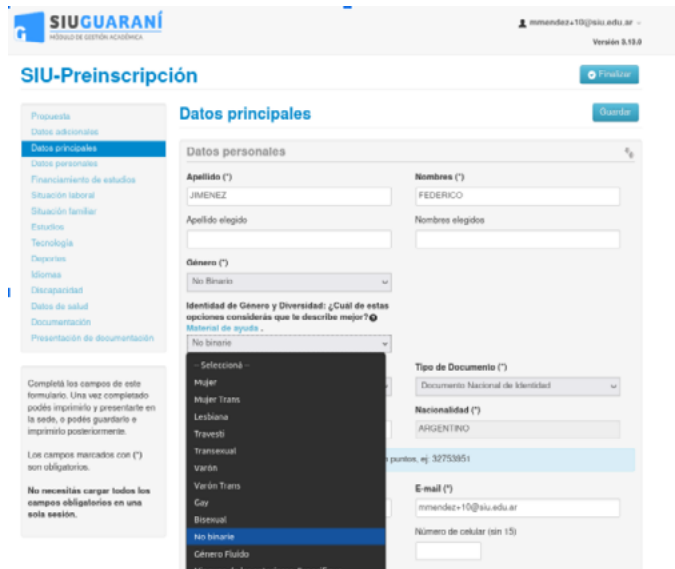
SIUGUARANÍ
MÓDULO DE GESTIÓN ACADÉMICA

mmendez+10@siu.edu.ar
Versión 3.13.0

SIU-Preinscripción

Finalizar

Propuesta
Datos adicionales
Datos principales
Datos personales
Financiamiento de estudios
Situación laboral
Situación familiar
Estudios
Tecnología
Deportes
Idiomas
Discapacidad
Datos de salud
Documentación
Presentación de documentación

Completá los campos de este formulario. Una vez completado podés imprimirlo y presentarte en la sede, o podés guardarlo e imprimirlo posteriormente.

Los campos marcados con (*) son obligatorios.

No necesitás cargar todos los campos obligatorios en una sola sesión.

Datos principales

Guardar

Datos personales

Apellido (*)
JIMENEZ

Nombres (*)
FEDERICO

Apellido elegido

Nombres elegidos

Género (*)
No Binario

Identidad de Género y Diversidad: ¿Cuál de estas opciones considerás que te describe mejor?
Material de ayuda .

No binario

-- Seleccioná --
Mujer
Mujer Trans
Lesbiana
Travesti
Transexual
Varón
Varón Trans
Gay
Bisexual
No binario
Género Fluido

Tipo de Documento (*)
Documento Nacional de Identidad

Nacionalidad (*)
ARGENTINO

n puntos, ej: 32753951

E-mail (*)
mmendez+10@siu.edu.ar

Número de celular (sin 15)